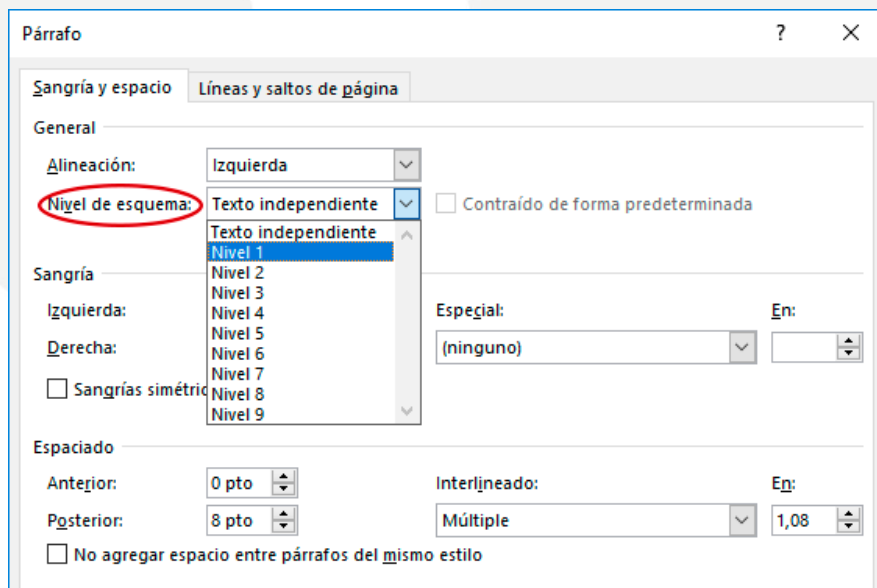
Párrafo

?

Sangría y espacio

Líneas y saltos de página

General

Alineación: Izquierda

Nivel de esquema: Texto independiente

Contraído de forma predeterminada

Texto independiente
Nivel 1
Nivel 2
Nivel 3
Nivel 4
Nivel 5
Nivel 6
Nivel 7
Nivel 8
Nivel 9

Sangría

Izquierda:

Derecha:

Especial:

(ninguno)

En:

Sangrías simétric

Espaciado

Anterior: 0 pto

Posterior: 8 pto

Interlineado:

Múltiple

En:

1,08

No agregar espacio entre párrafos del mismo estilo